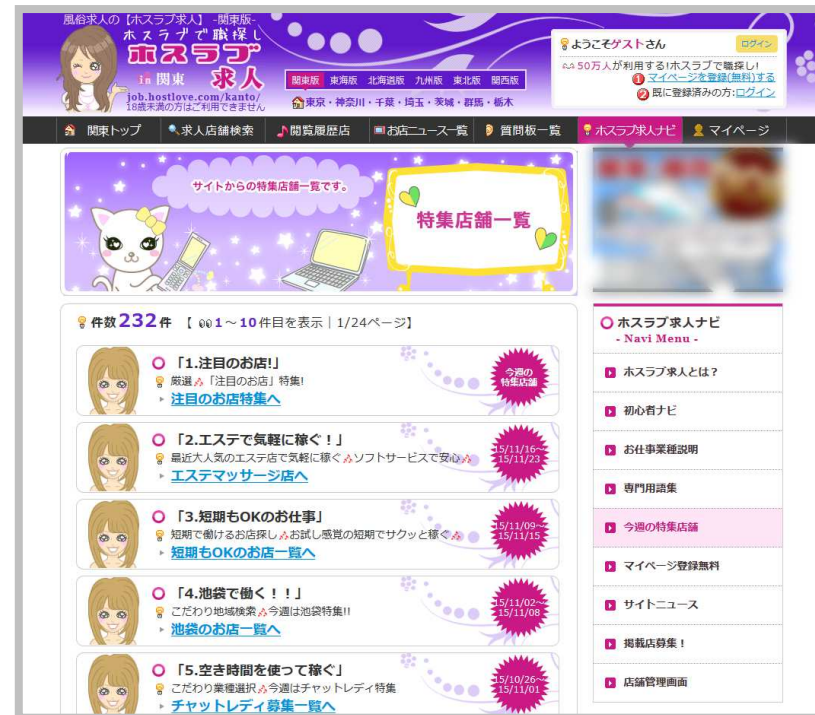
風俗求人の【ホスラブ求人】-関東版-
ホスラブで職探し
ホスラブ求人
in 関東
job.hostlove.com/kanto/
18歳未満の方はご利用できません

関東版 東海版 北海道版 九州版 東北版 関西版
東京・神奈川・千葉・埼玉・茨城・群馬・栃木

ようこそゲストさん ログイン
50万人が利用する!ホスラブで職探し!
1 マイページを登録(無料)する
2 既に登録済みの方:ログイン

関東トップ 求人店舗検索 閲覧履歴店 お店ニュース一覧 質問板一覧 ホスラブ求人ナビ マイページ

サイトからの特集店舗一覧です。
特集店舗一覧

件数 232件 【 1～10 件目を表示 | 1/24ページ】

「1.注目のお店!」
厳選「注目のお店」特集!
注目のお店特集へ
今週の特集店舗

「2.エステで気軽に稼ぐ!」
最近大人気のエステ店で気軽に稼ぐソフトサービスで安心
エステマッサージ店へ
15/11/16~15/11/23

「3.短期もOKのお仕事」
短期で働けるお店探しお試し感覚の短期でサクッと稼ぐ
短期もOKのお店一覧へ
15/11/09~15/11/15

「4.池袋で働く!!」
こだわり地域検索今週は池袋特集!!
池袋のお店一覧へ
15/11/02~15/11/08

「5.空き時間を使って稼ぐ」
こだわり業種選択今週はチャットレディ特集
チャットレディ募集一覧へ
15/10/26~15/11/01

ホスラブ求人ナビ
- Navi Menu -
ホスラブ求人とは?
初心者ナビ
お仕事業種説明
専門用語集
今週の特集店舗
マイページ登録無料
サイトニュース
掲載店募集!
店舗管理画面